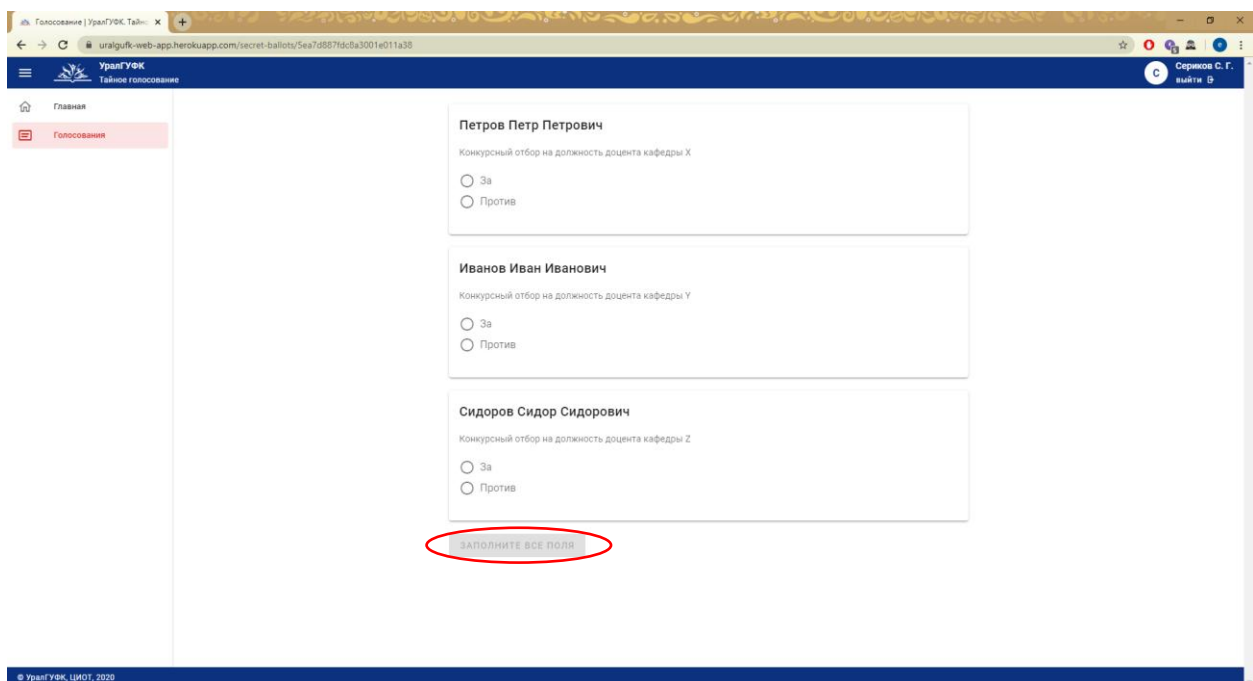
Голосование | УралГУФК. Тайно ×

uralgufk-web-app.herokuapp.com/secret-ballots/5ea7d887fdc8a3001e011a38

УралГУФК
Тайное голосование

С Сериков С. Г.
выйти

Главная

Голосования

Петров Петр Петрович

Конкурсный отбор на должность доцента кафедры X

За

Против

Иванов Иван Иванович

Конкурсный отбор на должность доцента кафедры Y

За

Против

Сидоров Сидор Сидорович

Конкурсный отбор на должность доцента кафедры Z

За

Против

ЗАПОЛНИТЕ ВСЕ ПОЛЯ

© УралГУФК, ЦИОТ, 2020